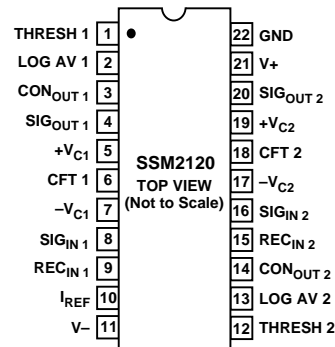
THRESH 1 1
LOG AV 1 2
CON$_{OUT 1}$ 3
SIG$_{OUT 1}$ 4
+V$_{C1}$ 5
CFT 1 6
–V$_{C1}$ 7
SIG$_{IN 1}$ 8
REC$_{IN 1}$ 9
I$_{REF}$ 10
V– 11

SSM2120
TOP VIEW
(Not to Scale)

22 GND
21 V+
20 SIG$_{OUT 2}$
19 +V$_{C2}$
18 CFT 2
17 –V$_{C2}$
16 SIG$_{IN 2}$
15 REC$_{IN 2}$
14 CON$_{OUT 2}$
13 LOG AV 2
12 THRESH 2